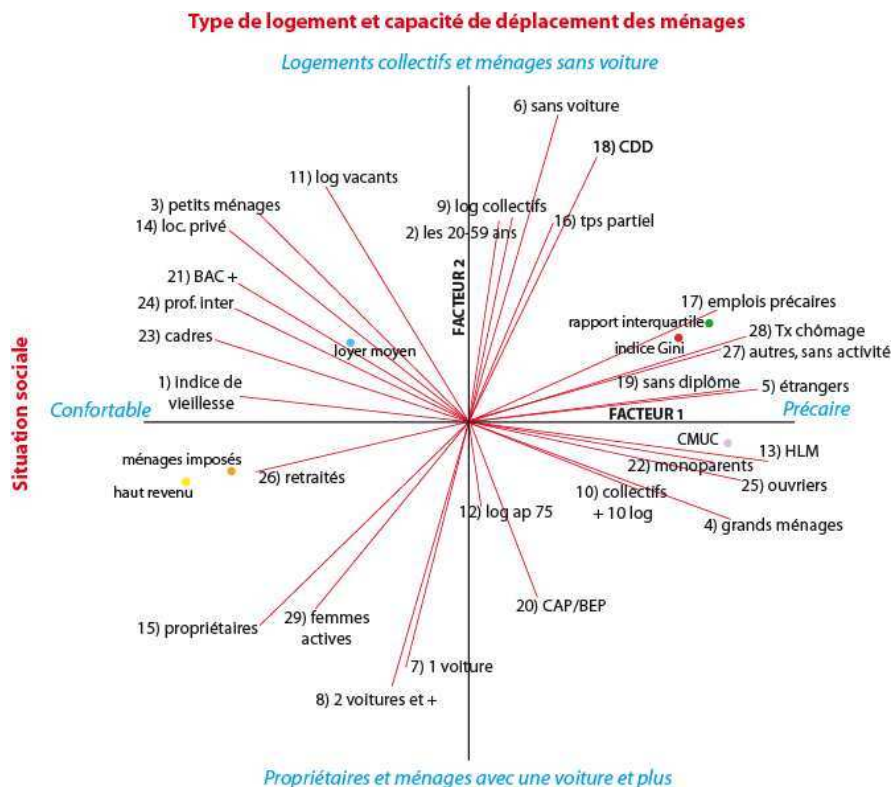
Type de logement et capacité de déplacement des ménages

Logements collectifs et ménages sans voiture

Situation sociale

6) sans voiture

18) CDD

11) log vacants

3) petits ménages

14) loc. privé

9) log collectifs

2) les 20-59 ans

16) tps partiel

FACTEUR 2

21) BAC +

24) prof. inter

23) cadres

loyer moyen

17) emplois précaires

rapport interquartile

28) Tx chômage

indice Gini

27) autres, sans activité

1) indice de vieillesse

19) sans diplôme

5) étrangers

Confortable

FACTEUR 1

Précaire

CMUC

13) HLM

ménages imposés

haut revenu

26) retraités

22) monoparents

25) ouvriers

10) collectifs + 10 log

12) log ap 75

4) grands ménages

20) CAP/BEP

15) propriétaires

29) femmes actives

7) 1 voiture

8) 2 voitures et +

Propriétaires et ménages avec une voiture et plus